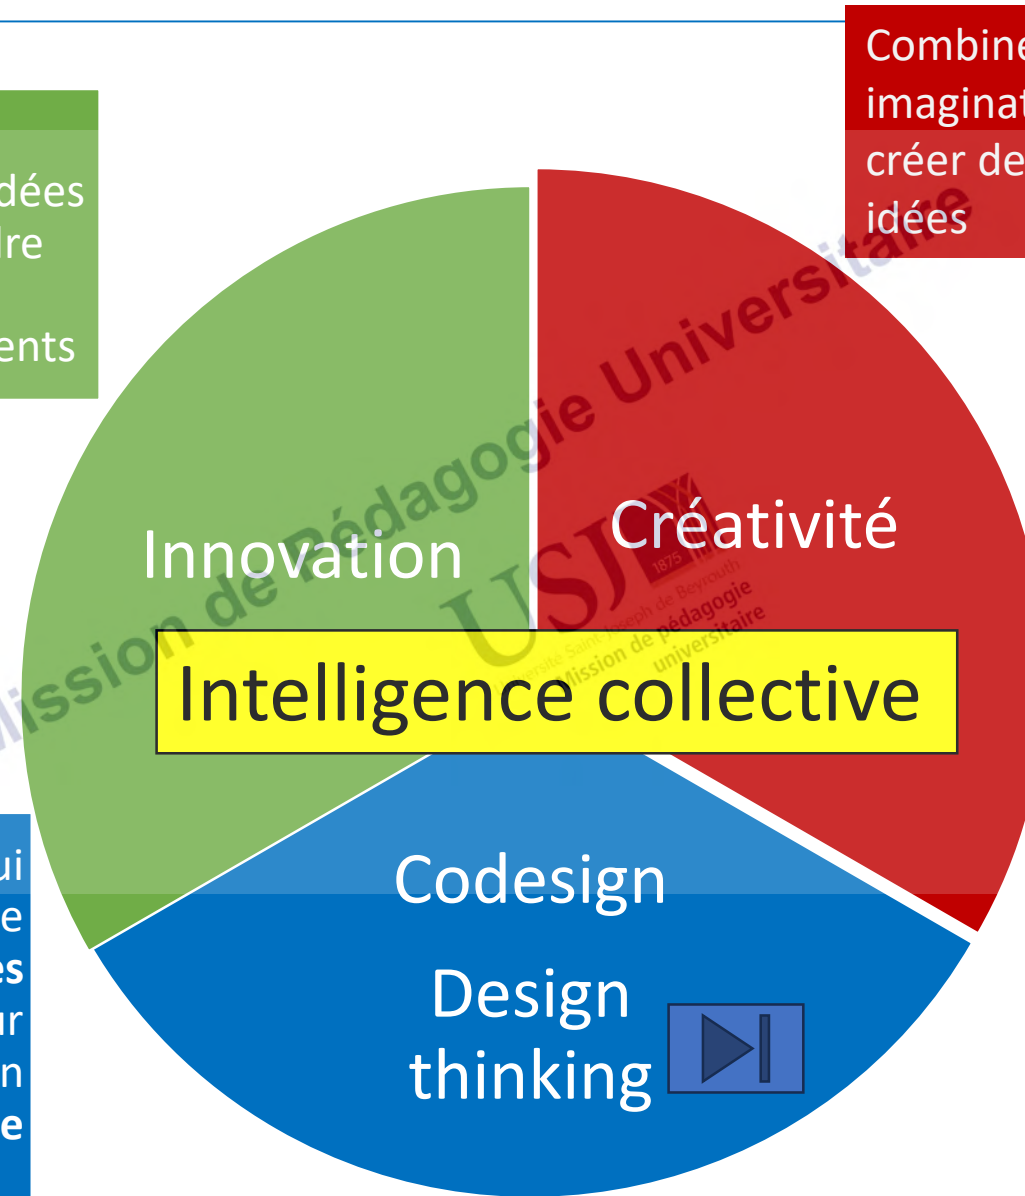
Combine
imaginat
créer de
idées

dées
dre

ents

Innovation

Créativité

Intelligence collective

Codesign

Design thinking

ui
e
es
ur
n
e

Mission de Pédagogie Universitaire

USJ
1875
Université Saint-Joseph de Beyrouth
Mission de pédagogie universitaire